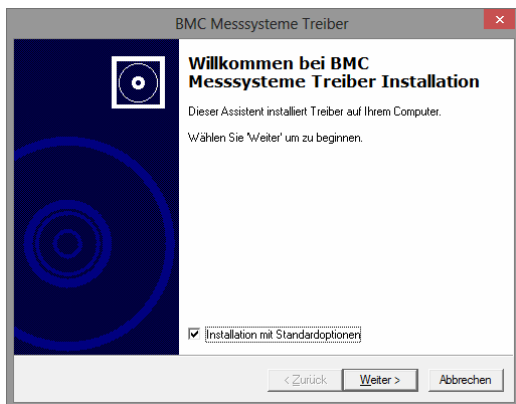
BMC Messsysteme Treiber

Willkommen bei BMC Messsysteme Treiber Installation

Dieser Assistent installiert Treiber auf Ihrem Computer.

Wählen Sie 'Weiter' um zu beginnen.

Installation mit Standardoptionen

< Zurück

Weiter >

Abbrechen